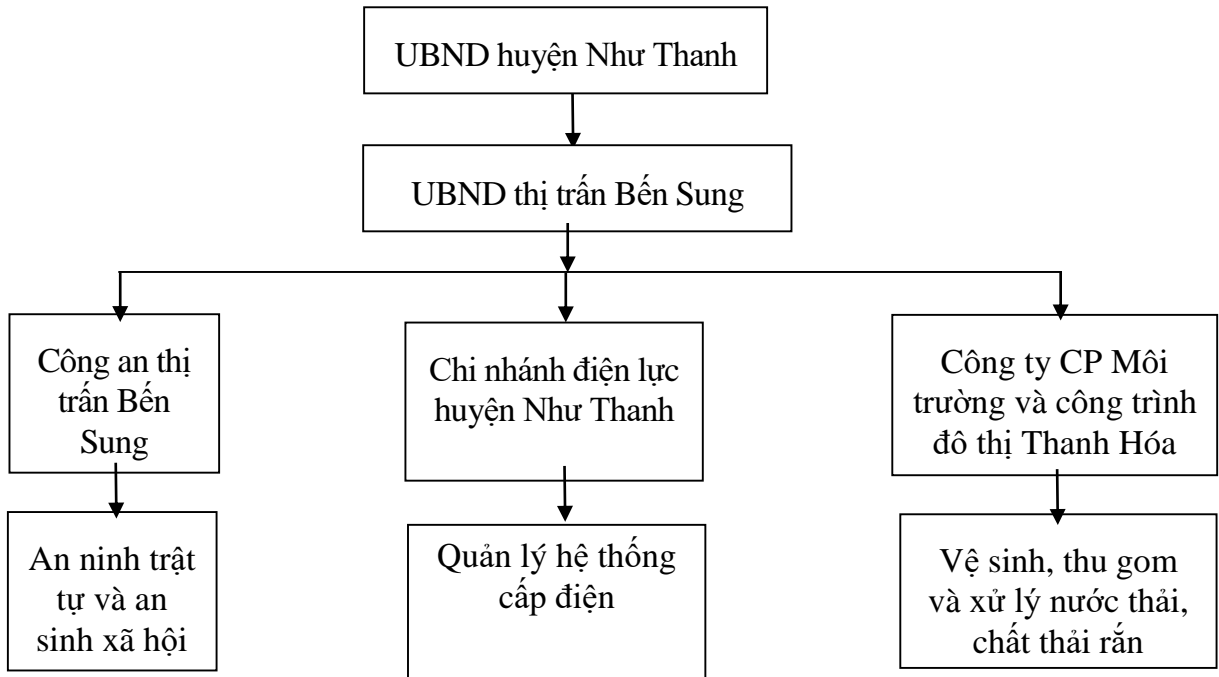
UBND huyện Như Thanh

UBND thị trấn Bến Sung

Công an thị trấn Bến Sung

Chi nhánh điện lực huyện Như Thanh

Công ty CP Môi trường và công trình đô thị Thanh Hóa

An ninh trật tự và an sinh xã hội

Quản lý hệ thống cấp điện

Vệ sinh, thu gom và xử lý nước thải, chất thải rắn